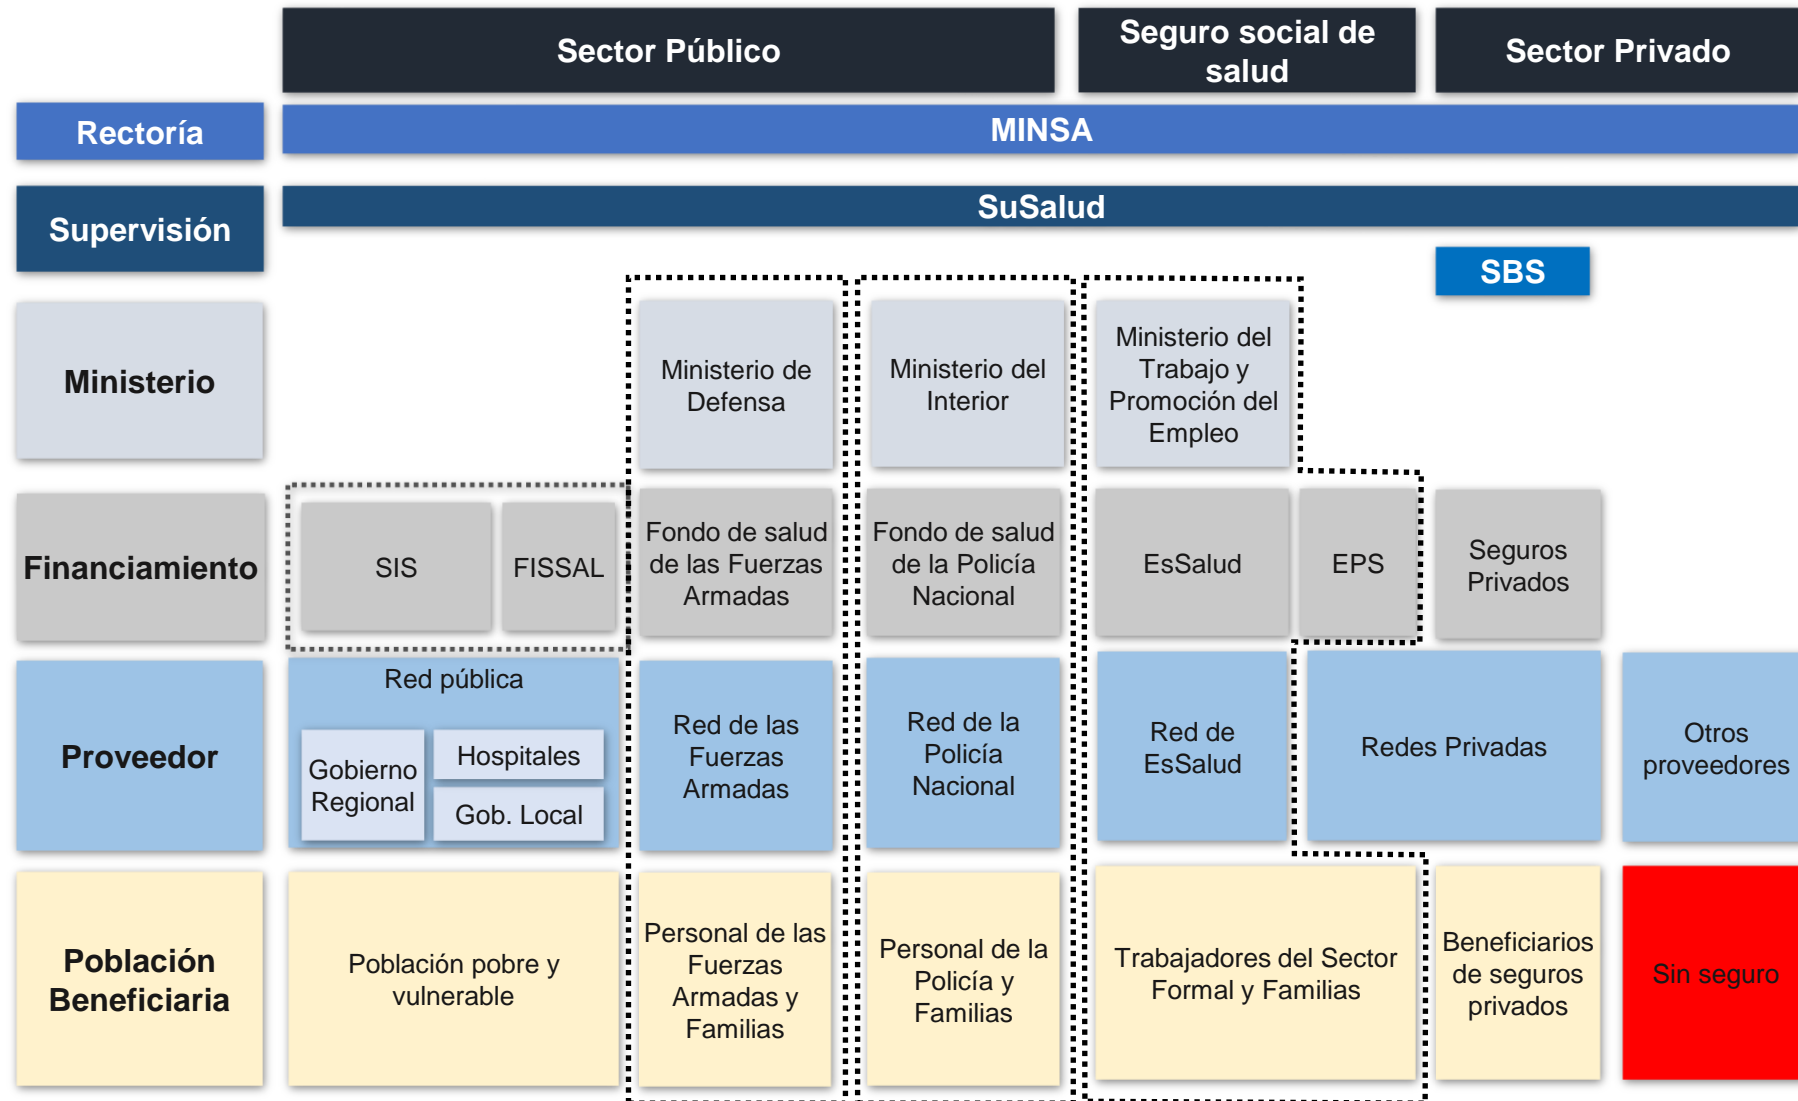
Sector Público

Seguro social de salud

Sector Privado

Rectoría

MINSA

Supervisión

SuSalud

SBS

Ministerio

Ministerio de Defensa

Ministerio del Interior

Ministerio del Trabajo y Promoción del Empleo

Financiamiento

SIS

FISSAL

Fondo de salud de las Fuerzas Armadas

Fondo de salud de la Policía Nacional

EsSalud

EPS

Seguros Privados

Proveedor

Red pública

Gobierno Regional

Hospitales

Gob. Local

Red de las Fuerzas Armadas

Red de la Policía Nacional

Red de EsSalud

Redes Privadas

Otros proveedores

Población Beneficiaria

Población pobre y vulnerable

Personal de las Fuerzas Armadas y Familias

Personal de la Policía y Familias

Trabajadores del Sector Formal y Familias

Beneficiarios de seguros privados

Sin seguro